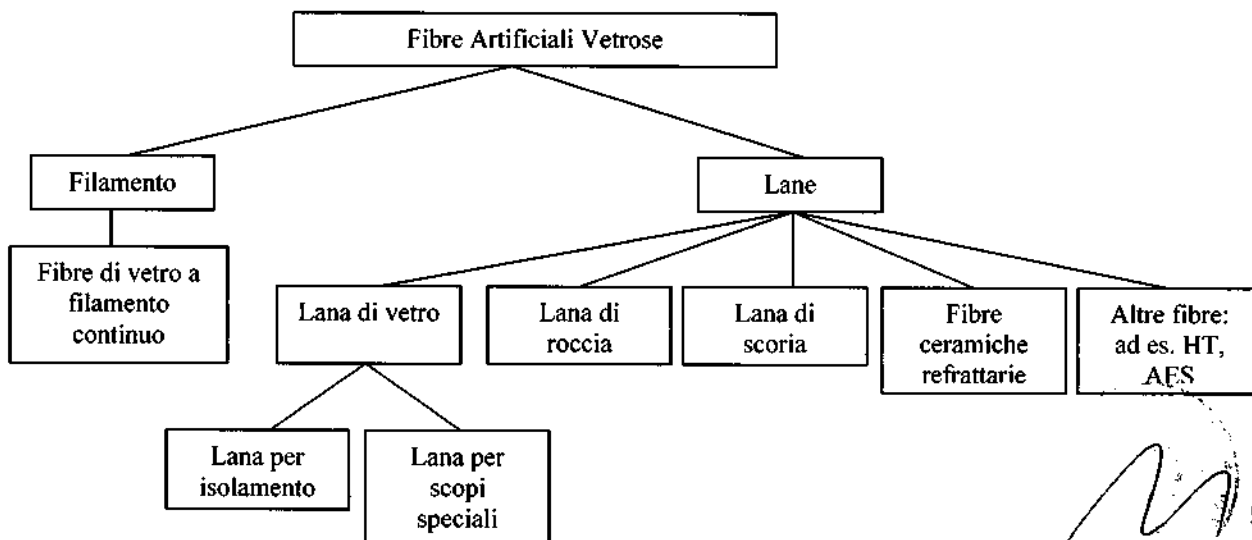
Fibre Artificiali Vetrose

Filamento

Lane

Fibre di vetro a filamento continuo

Lana di vetro

Lana di roccia

Lana di scoria

Fibre ceramiche refrattarie

Altre fibre: ad es. HT, AES

Lana per isolamento

Lana per scopi speciali